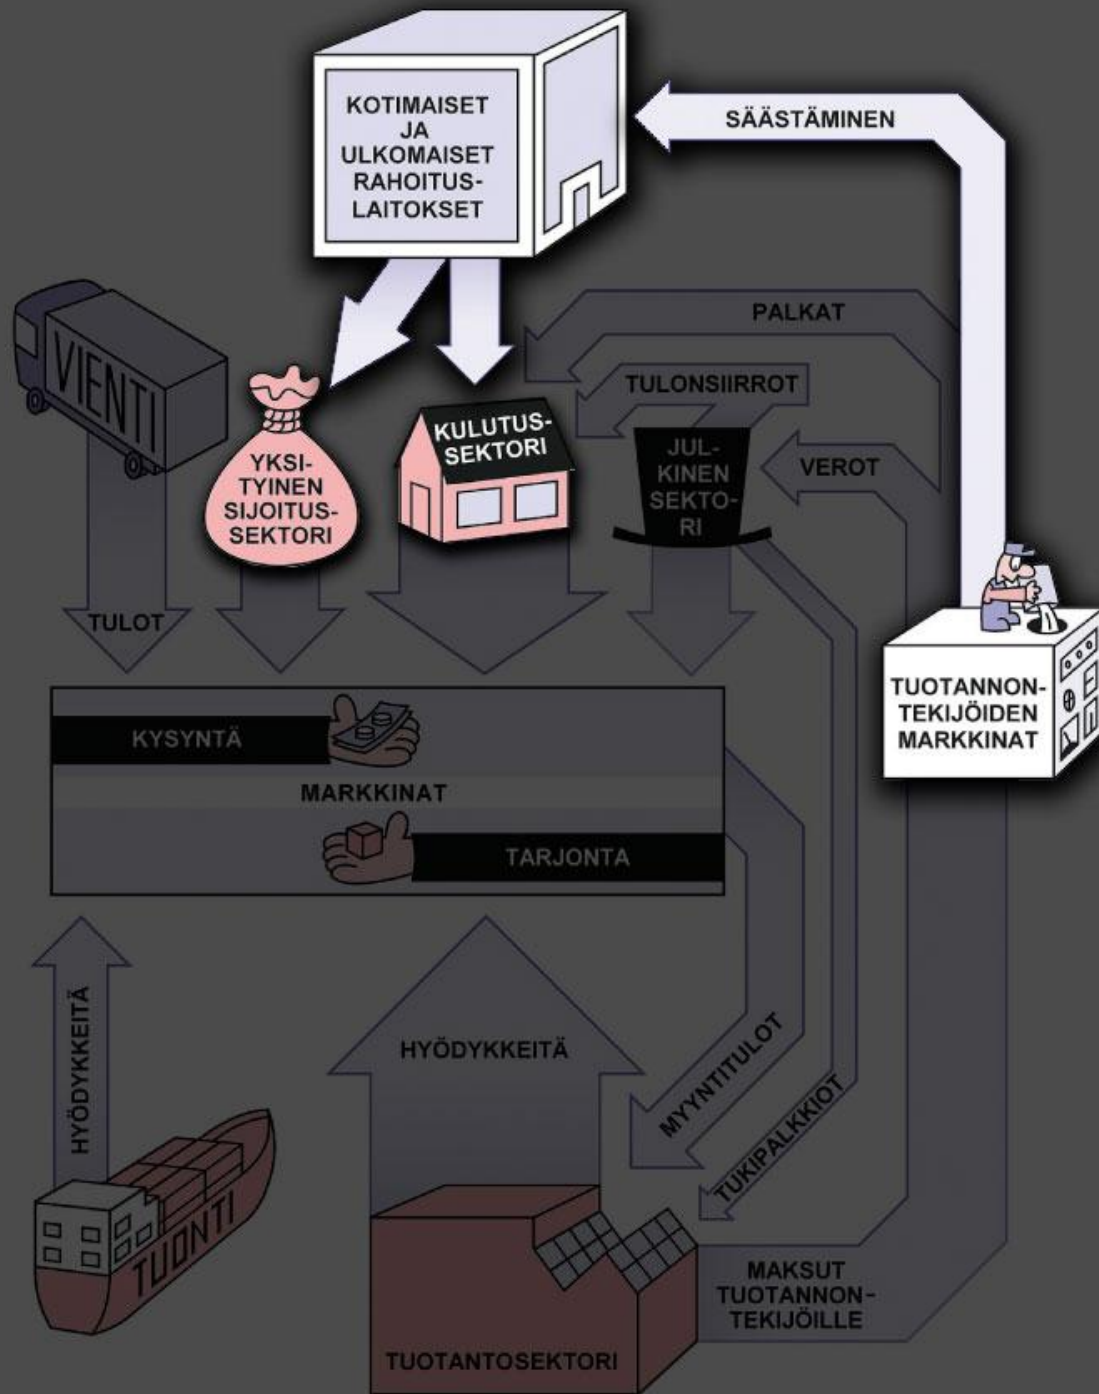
KOTIMAISET JA ULKOMAISET RAHOITUSLAITOKSET

SÄÄSTÄMINEN

VIENTI

PALKAT

TULONSIIRROT

YKSITYINEN SIJOITUSSEKTORI

KULUTUSSEKTORI

JULKINEN SEKTORI

VEROT

TULOT

TUOTANNONTEKIJÖIDEN MARKKINAT

KYSYNTÄ

MARKKINAT

TARJONTA

HYÖDYKKEITÄ

HYÖDYKKEITÄ

MYYNTITULOT

TUKIPALKKIOT

TUONTI

MAKSUT TUOTANNONTEKIJÖILLE

TUOTANTOSEKTORI